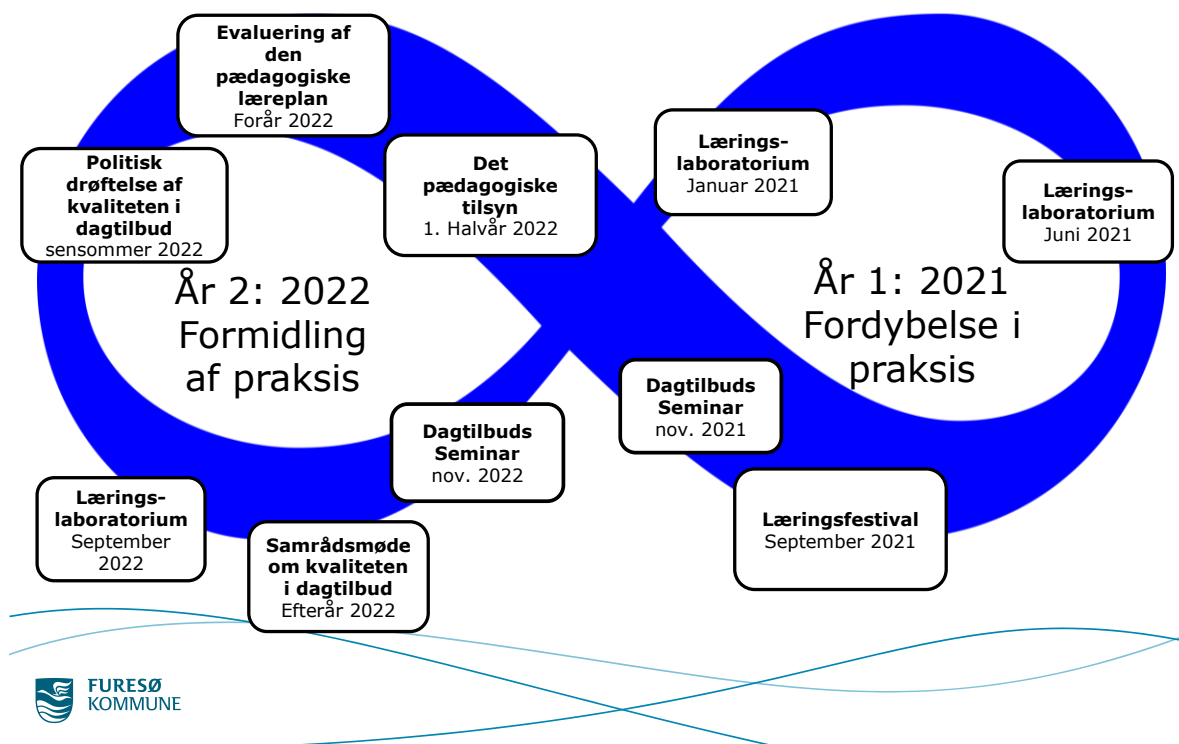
Evaluering af den pædagogiske læreplan
Forår 2022

Politisk drøftelse af kvaliteten i dagtilbud
sensommer 2022

Det pædagogiske tilsyn
1. Halvår 2022

Lærings-laboratorium
Januar 2021

Lærings-laboratorium
Juni 2021

År 2: 2022
Formidling af praksis

År 1: 2021
Fordybelse i praksis

Dagtilbuds Seminar
nov. 2021

Dagtilbuds Seminar
nov. 2022

Lærings-laboratorium
September 2022

Samrådsmøde om kvaliteten i dagtilbud
Efterår 2022

Læringsfestival
September 2021

FURESØ
KOMMUNE